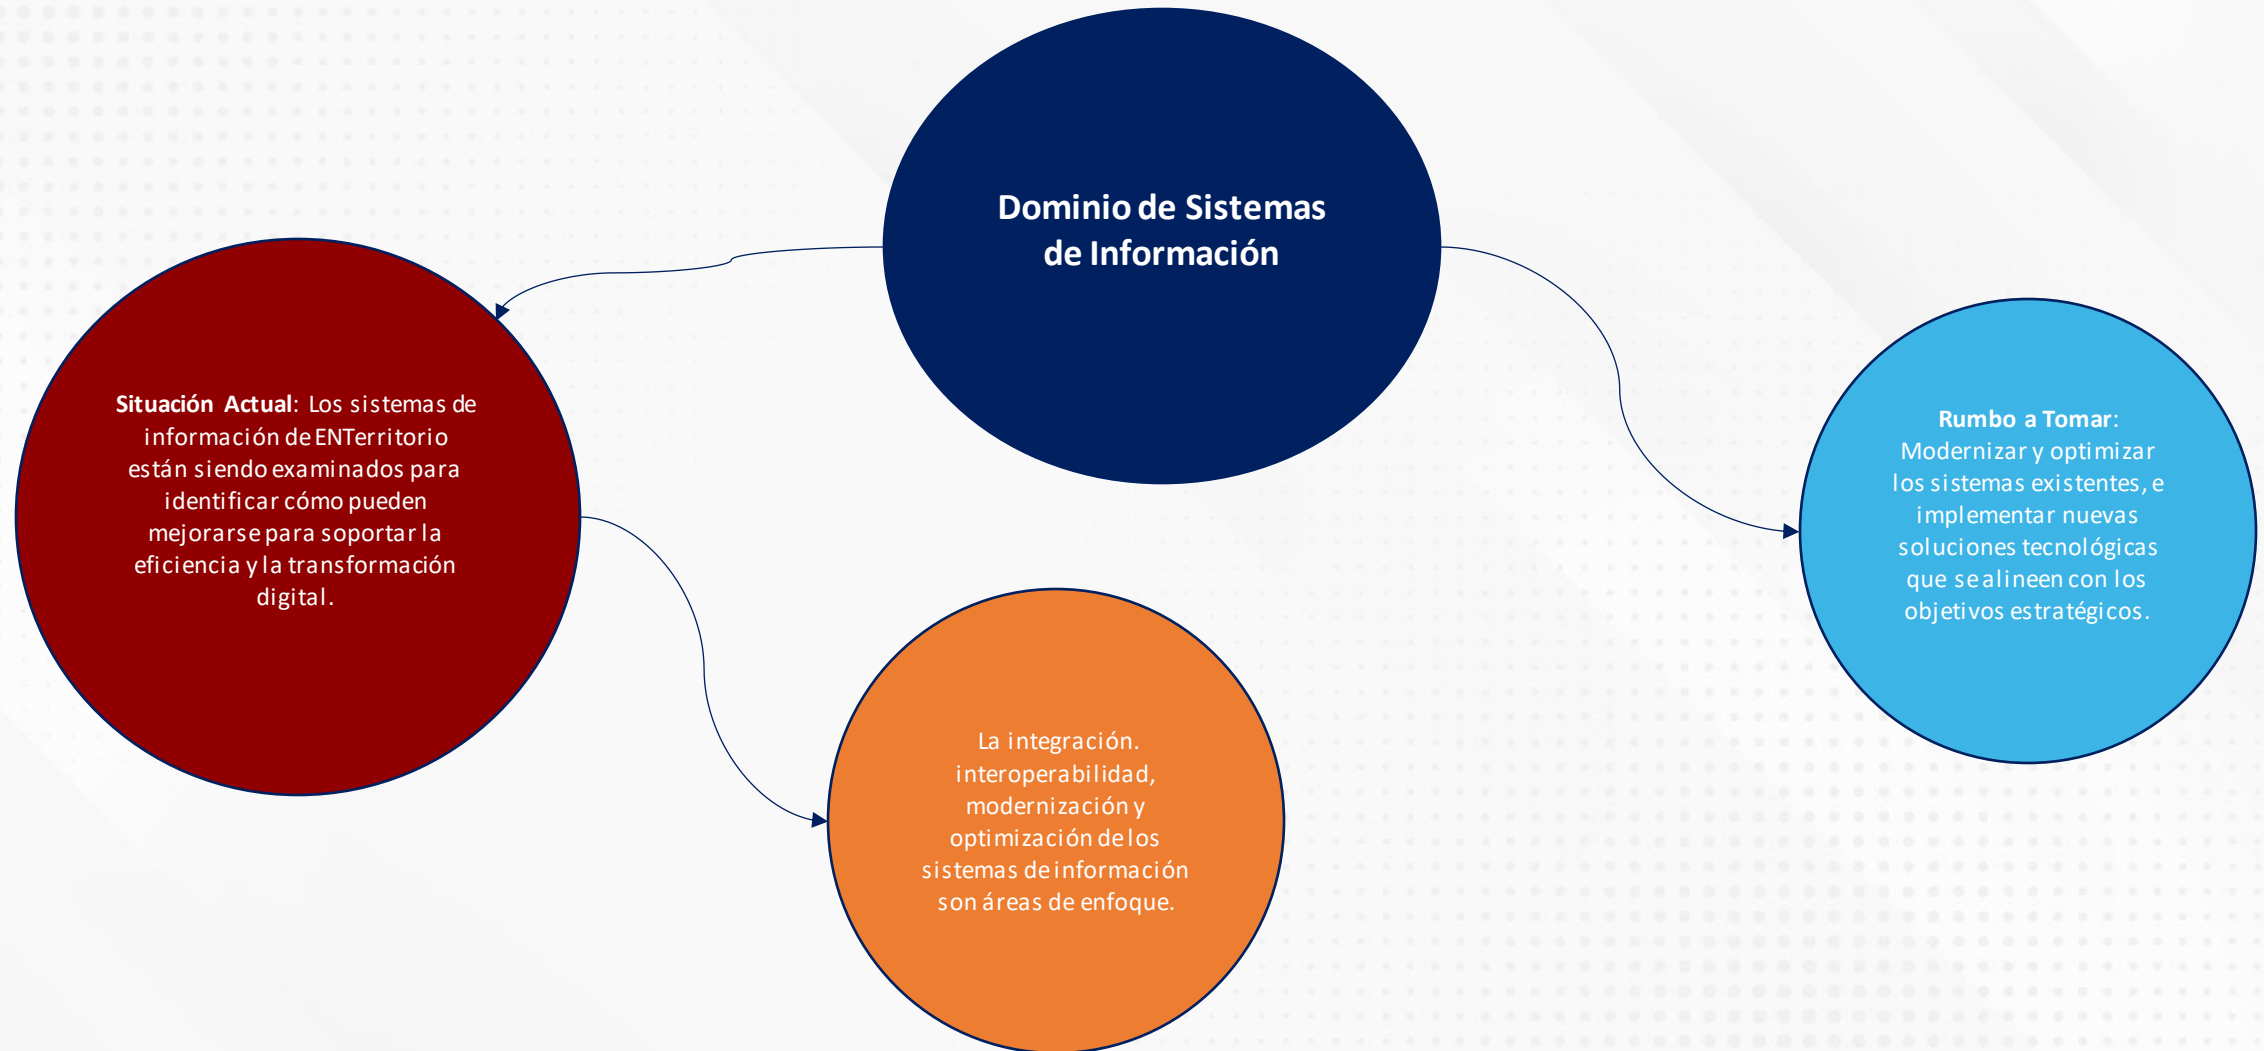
Dominio de Sistemas de Información

Situación Actual: Los sistemas de información de ENTerritorio están siendo examinados para identificar cómo pueden mejorarse para soportar la eficiencia y la transformación digital.

La integración. interoperabilidad, modernización y optimización de los sistemas de información son áreas de enfoque.

Rumbo a Tomar: Modernizar y optimizar los sistemas existentes, e implementar nuevas soluciones tecnológicas que se alineen con los objetivos estratégicos.